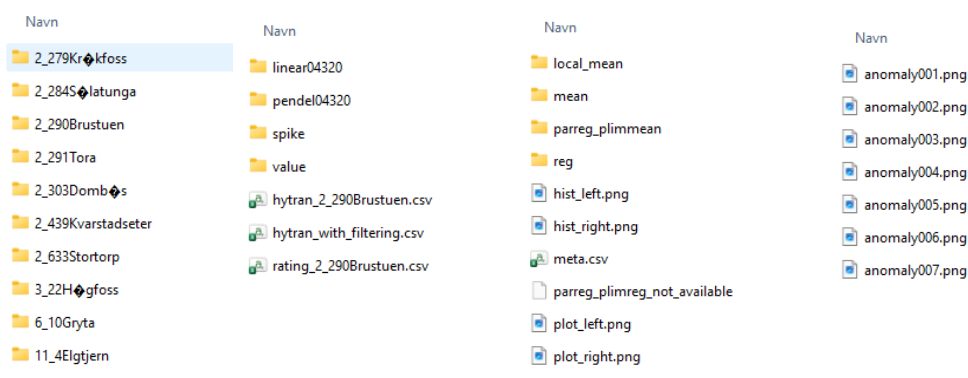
Navn

2_279Kr�kfoss
2_284S�latunga
2_290Brustuen
2_291Tora
2_303Domb�s
2_439Kvarstadseter
2_633Stortorp
3_22H�gfoss
6_10Gryta
11_4Elgtjern

Navn

linear04320
pendel04320
spike
value
hytran_2_290Brustuen.csv
hytran_with_filtering.csv
rating_2_290Brustuen.csv

Navn

local_mean
mean
parreg_plimmean
reg
hist_left.png
hist_right.png
meta.csv
parreg_plimreg_not_available
plot_left.png
plot_right.png

Navn

anomaly001.png
anomaly002.png
anomaly003.png
anomaly004.png
anomaly005.png
anomaly006.png
anomaly007.png